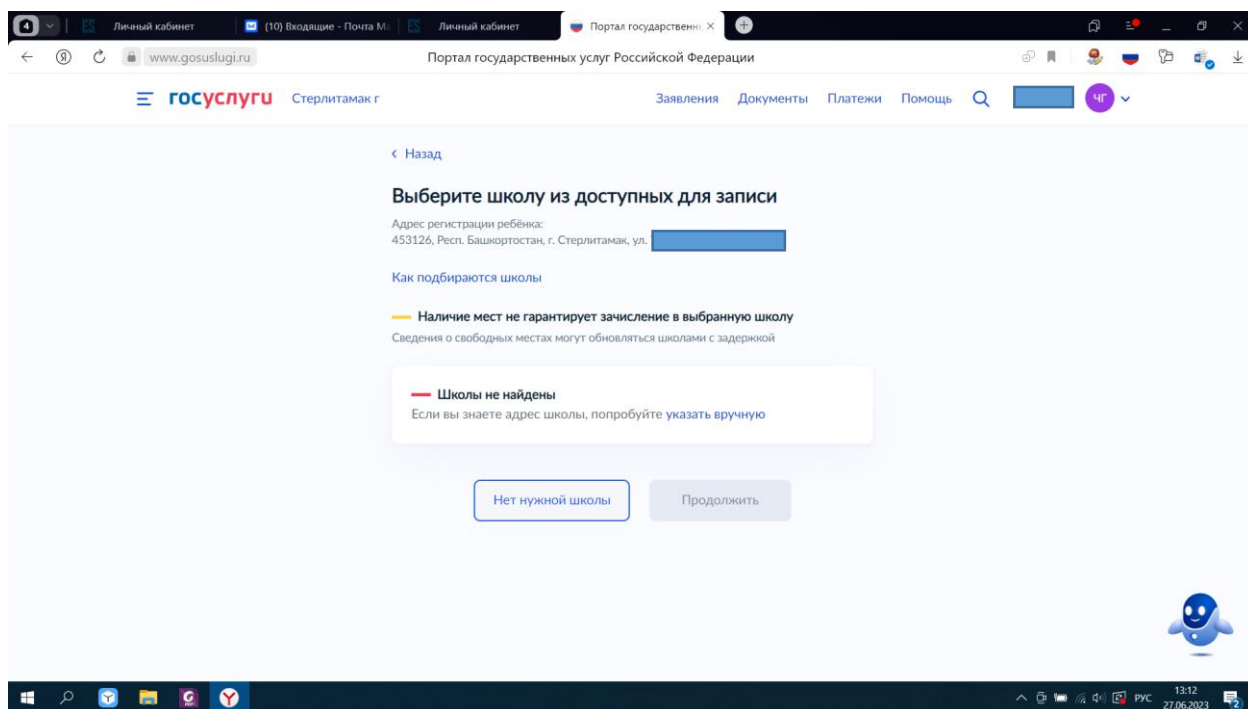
4 Личный кабинет (10) Входящие - Почта M Личный кабинет Портал государственн ×

www.gosuslugi.ru Портал государственных услуг Российской Федерации

госуслуги Стерлитамак г Заявления Документы Платежи Помощь ЧГ

‹ Назад

Выберите школу из доступных для записи

Адрес регистрации ребёнка:
453126, Респ. Башкортостан, г. Стерлитамак, ул.

Как подбираются школы

Наличие мест не гарантирует зачисление в выбранную школу
Сведения о свободных местах могут обновляться школами с задержкой

Школы не найдены
Если вы знаете адрес школы, попробуйте указать вручную

Нет нужной школы Продолжить

РУС 13:12 27.06.2023